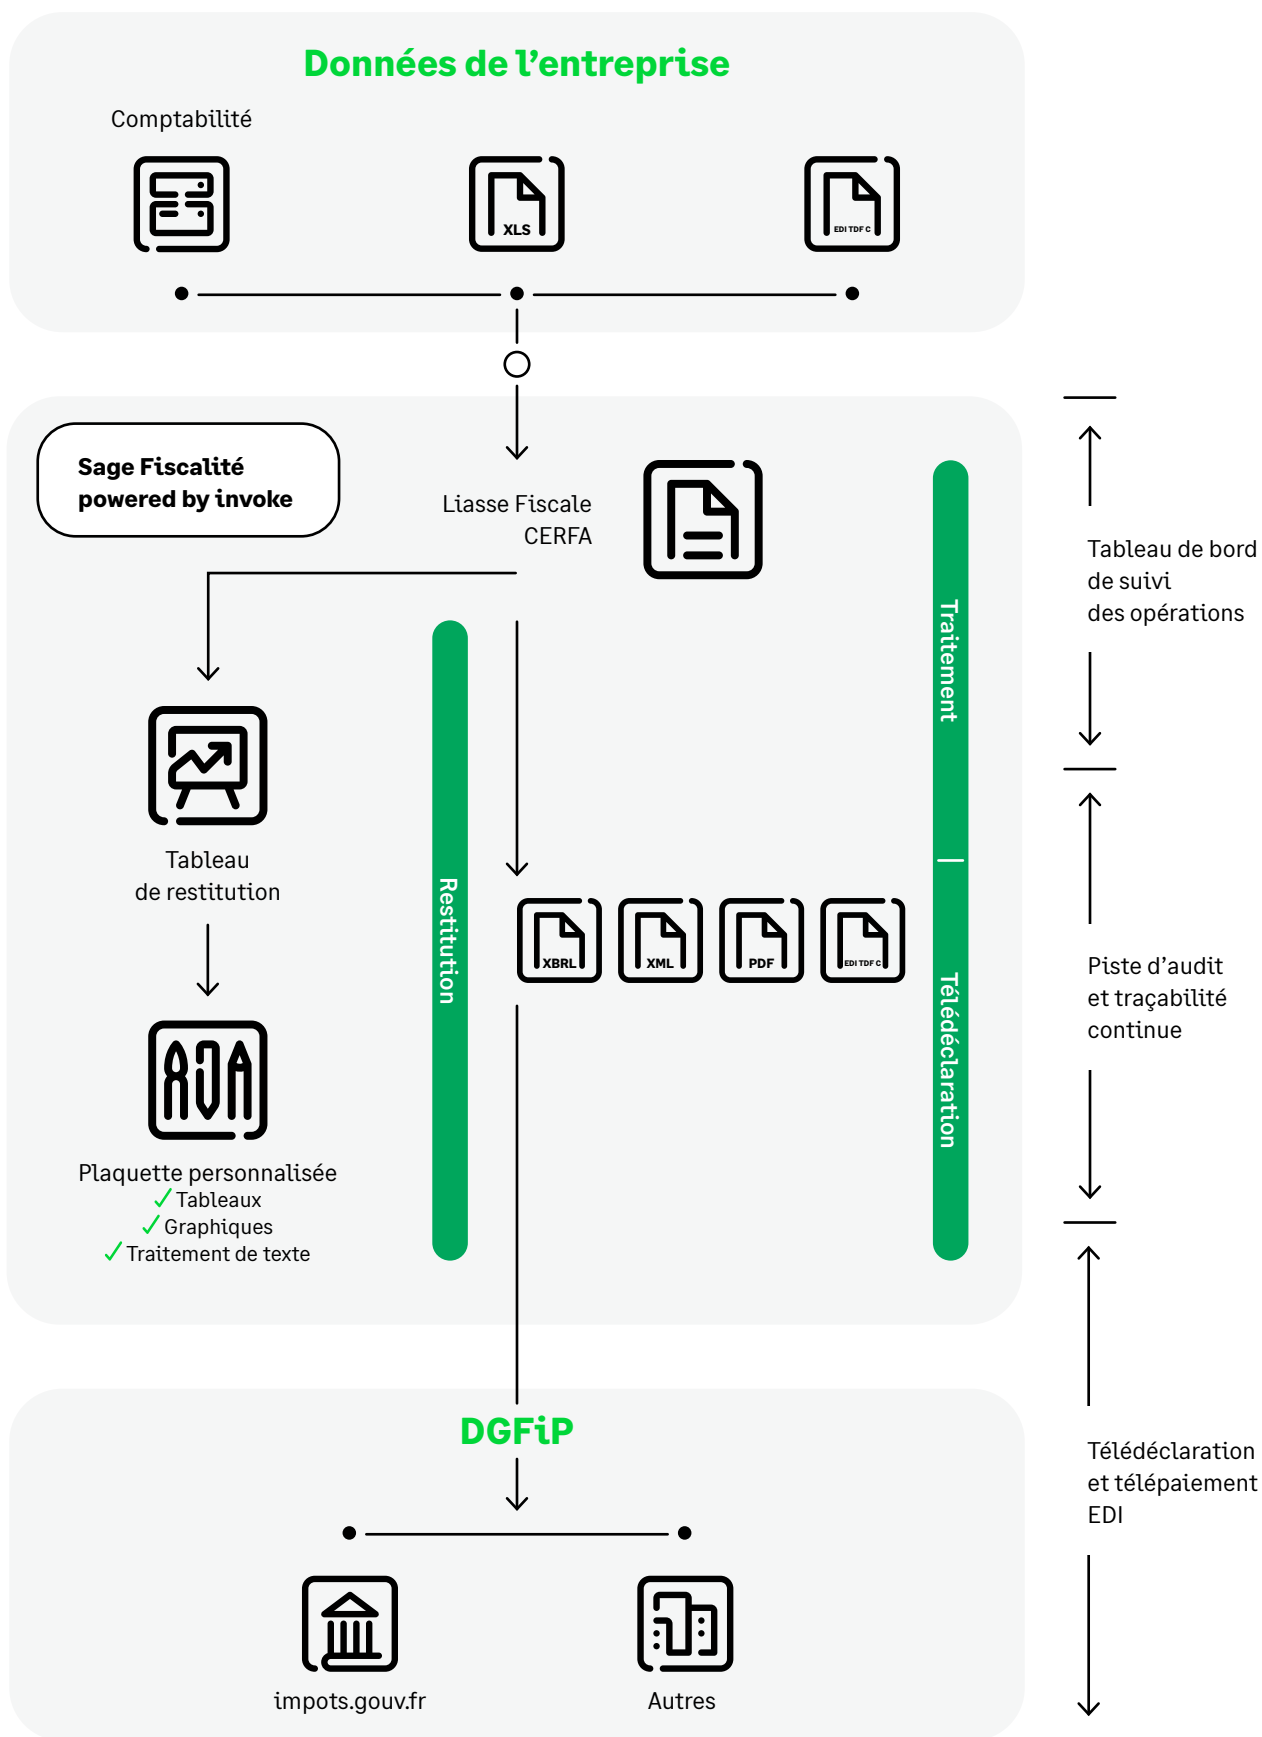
Données de l'entreprise

Comptabilité

XLS

EDI TDF C

Sage Fiscalité
powered by invoke

Liasse Fiscale
CERFA

Tableau
de restitution

Plaquette personnalisée
✓Tableaux
✓Graphiques
✓Traitement de texte

Restitution

XBRL XML PDF EDI TDF C

Traitement

Télédéclaration

Tableau de bord
de suivi
des opérations

Piste d'audit
et traçabilité
continue

Télédéclaration
et télépaiement
EDI

DGFiP

impots.gouv.fr

Autres